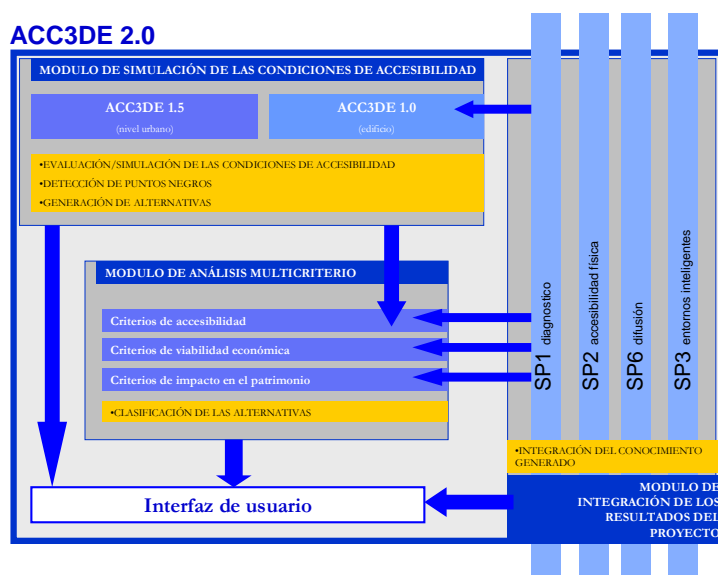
ACC3DE 2.0

MODULO DE SIMULACIÓN DE LAS CONDICIONES DE ACCESIBILIDAD

ACC3DE 1.5
(nivel urbano)

ACC3DE 1.0
(edificio)

•EVALUACIÓN/SIMULACIÓN DE LAS CONDICIONES DE ACCESIBILIDAD
•DETECCIÓN DE PUNTOS NEGROS
•GENERACIÓN DE ALTERNATIVAS

MODULO DE ANÁLISIS MULTICRITERIO

Criterios de accesibilidad

Criterios de viabilidad económica

Criterios de impacto en el patrimonio

•CLASIFICACIÓN DE LAS ALTERNATIVAS

SP1 diagnostico

SP2 accesibilidad física

SP6 difusión

SP3 entornos inteligentes

•INTEGRACIÓN DEL CONOCIMIENTO GENERADO

MODULO DE INTEGRACIÓN DE LOS RESULTADOS DEL PROYECTO

Interfaz de usuario